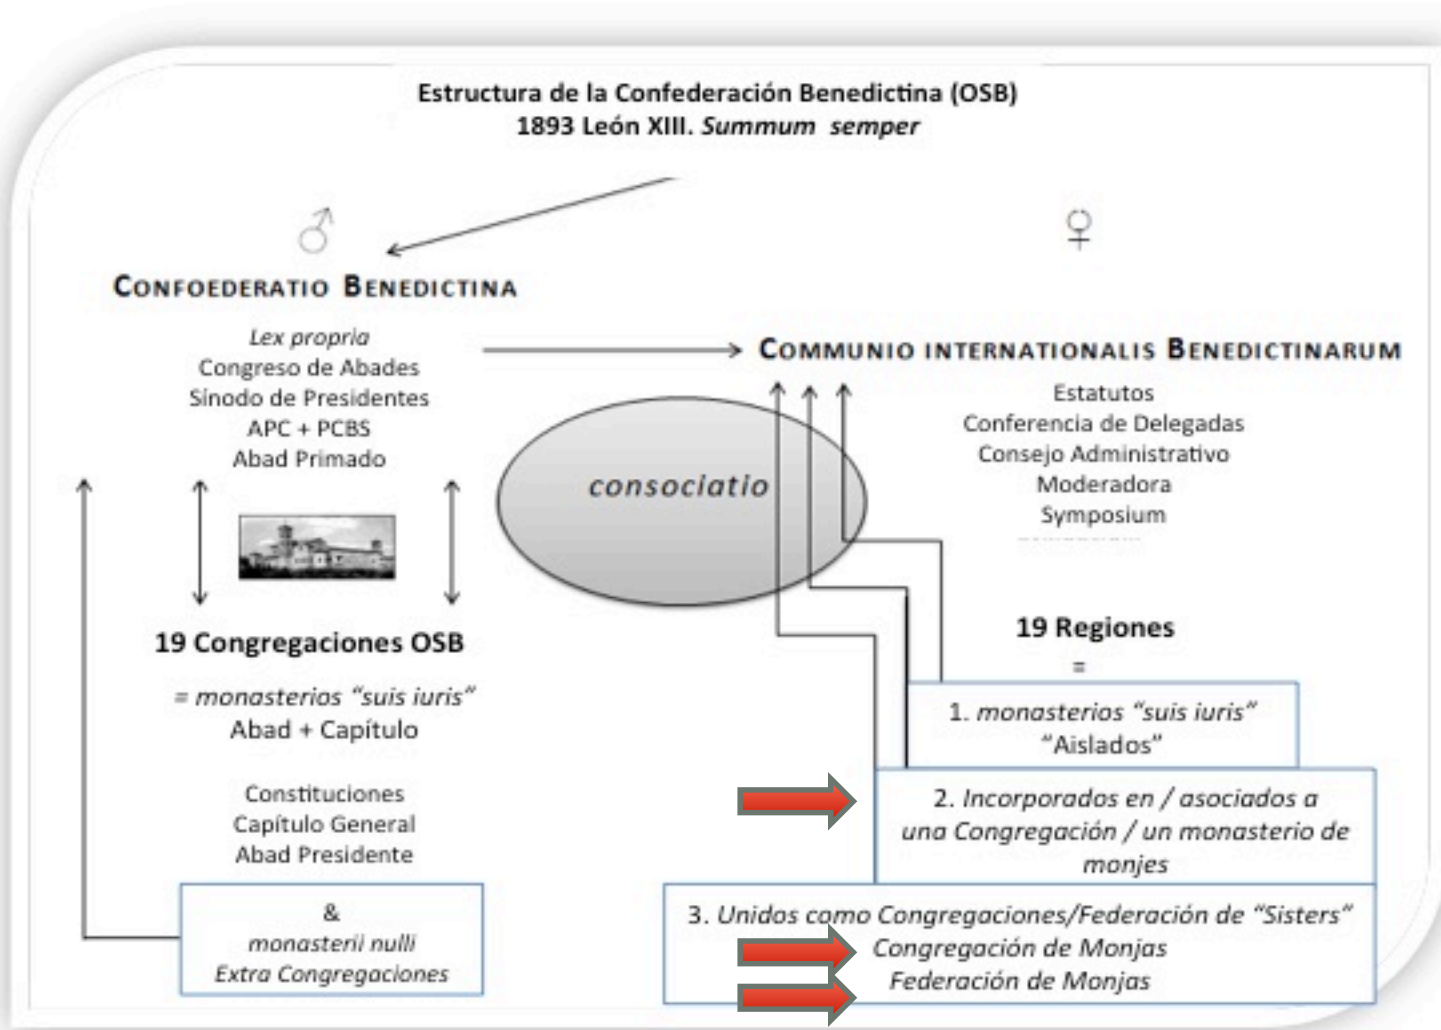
Estructura de la Confederación Benedictina (OSB)
1893 León XIII. *Summum semper*

♂

♀

CONFOEDERATIO BENEDICTINA

*Lex propria*
Congreso de Abades
Sínodo de Presidentes
APC + PCBS
Abad Primado

COMMUNIO INTERNATIONALIS BENEDICTINARUM

Estatutos
Conferencia de Delegadas
Consejo Administrativo
Moderadora
Symposium

*consociatio*

19 Congregaciones OSB

= *monasterios "suis iuris"*
Abad + Capítulo

Constituciones
Capítulo General
Abad Presidente

&
*monasterii nulli*
*Extra Congregaciones*

19 Regiones
=

1. *monasterios "suis iuris"*
"Aislados"

2. *Incorporados en / asociados a una Congregación / un monasterio de monjes*

3. *Unidos como Congregaciones/Federación de "Sisters"*
*Congregación de Monjas*
*Federación de Monjas*